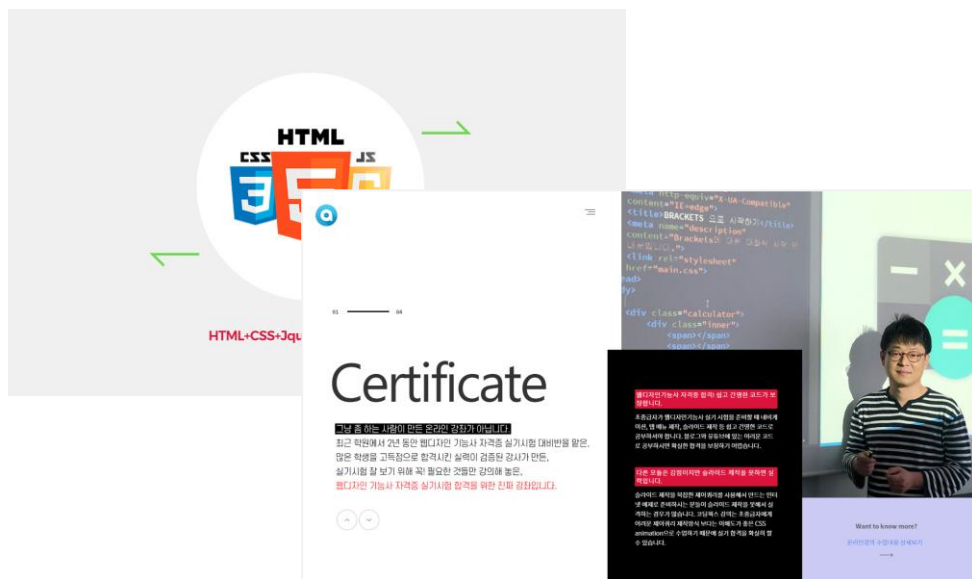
HTML

CSS

JS

HTML+CSS+Jqu

01 04

Certificate

그냥 좀 하는 사람이 만든 온라인 강좌가 아닙니다.

최근 학원에서 2년 동안 웹디자인 기능사 자격증 실기시험 대비반을 맡은, 많은 학생을 고득점으로 합격시킨 실력이 검증된 강사가 만든, 실기시험 잘 보기 위해 꼭 필요한 것들만 강의해 놓은, 웹디자인 기능사 자격증 실기시험 합격을 위한 진짜 강좌입니다.

<meta http-equiv="X-UA-Compatible" content="IE=edge">
<title>BRACKETS 으로 시작하기</title>
<meta name="description" content="Brackets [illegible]">
<link rel="stylesheet" href="main.css">
ead>
dy>
<div class="calculator">
<div class="inner">
<span></span>
<span></span>

웹디자인기능사 자격증 합격! 쉽고 간편한 코드가 보장됩니다.

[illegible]

다른 강좌는 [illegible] 슬라이드 제작을 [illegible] 입니다.

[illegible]

Want to know more?

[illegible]